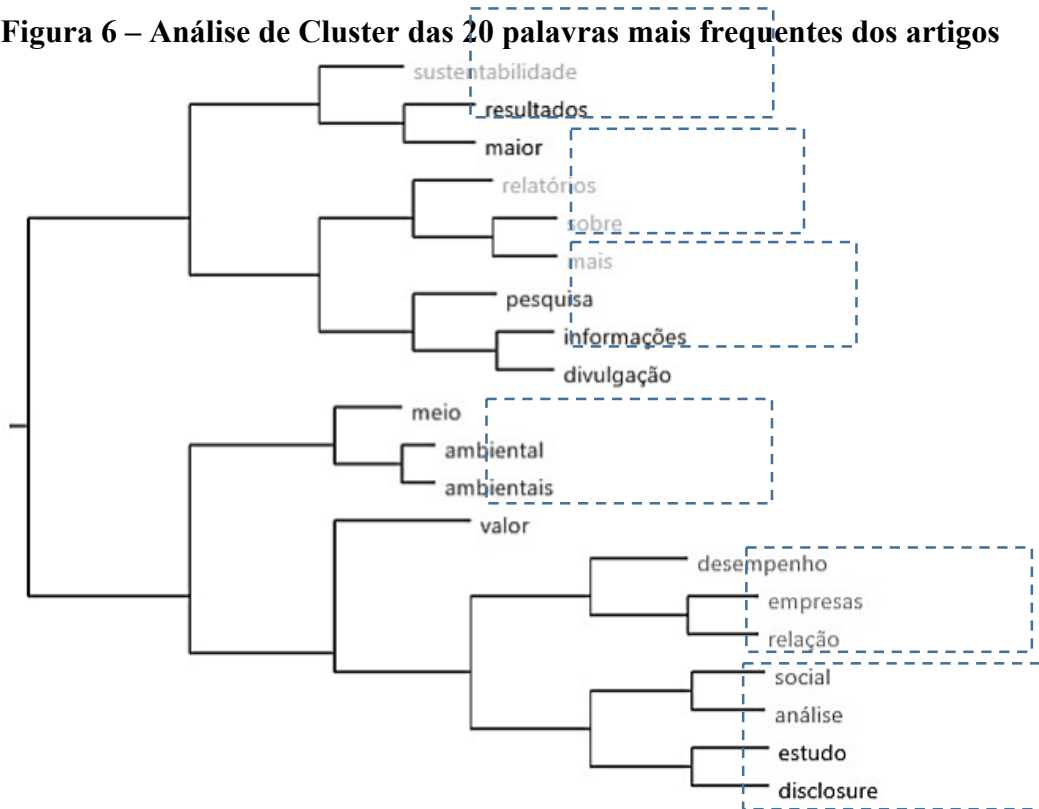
Figura 6 – Análise de Cluster das 20 palavras mais frequentes dos artigos

sustentabilidade
resultados
maior
relatórios
sobre
mais
pesquisa
informações
divulgação
meio
ambiental
ambientais
valor
desempenho
empresas
relação
social
análise
estudo
disclosure